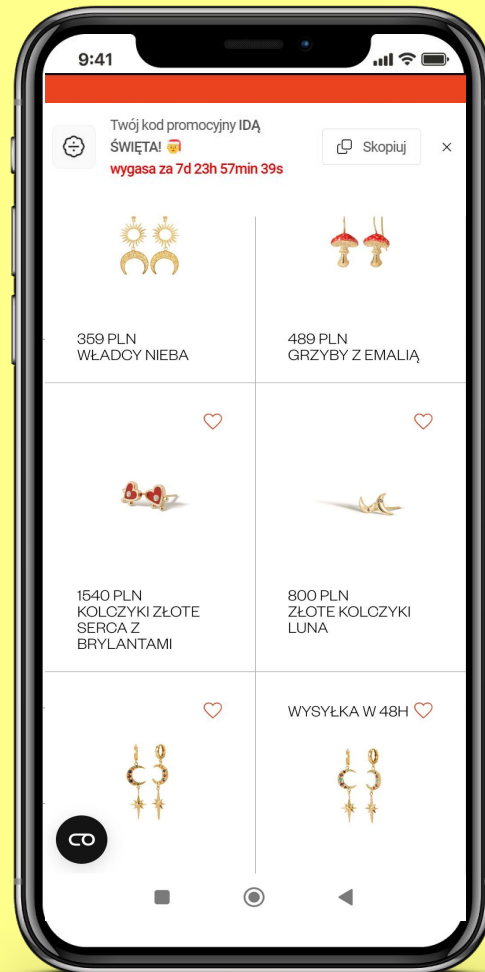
9:41

Twój kod promocyjny IDĄ ŚWIĘTA! 🎅
wygasa za 7d 23h 57min 39s

Skopiuj

359 PLN
WŁADCY NIEBA

489 PLN
GRZYBY Z EMALIĄ

1540 PLN
KOLCZYKI ZŁOTE SERCA Z BRYLANTAMI

800 PLN
ZŁOTE KOLCZYKI LUNA

WYSYŁKA W 48H